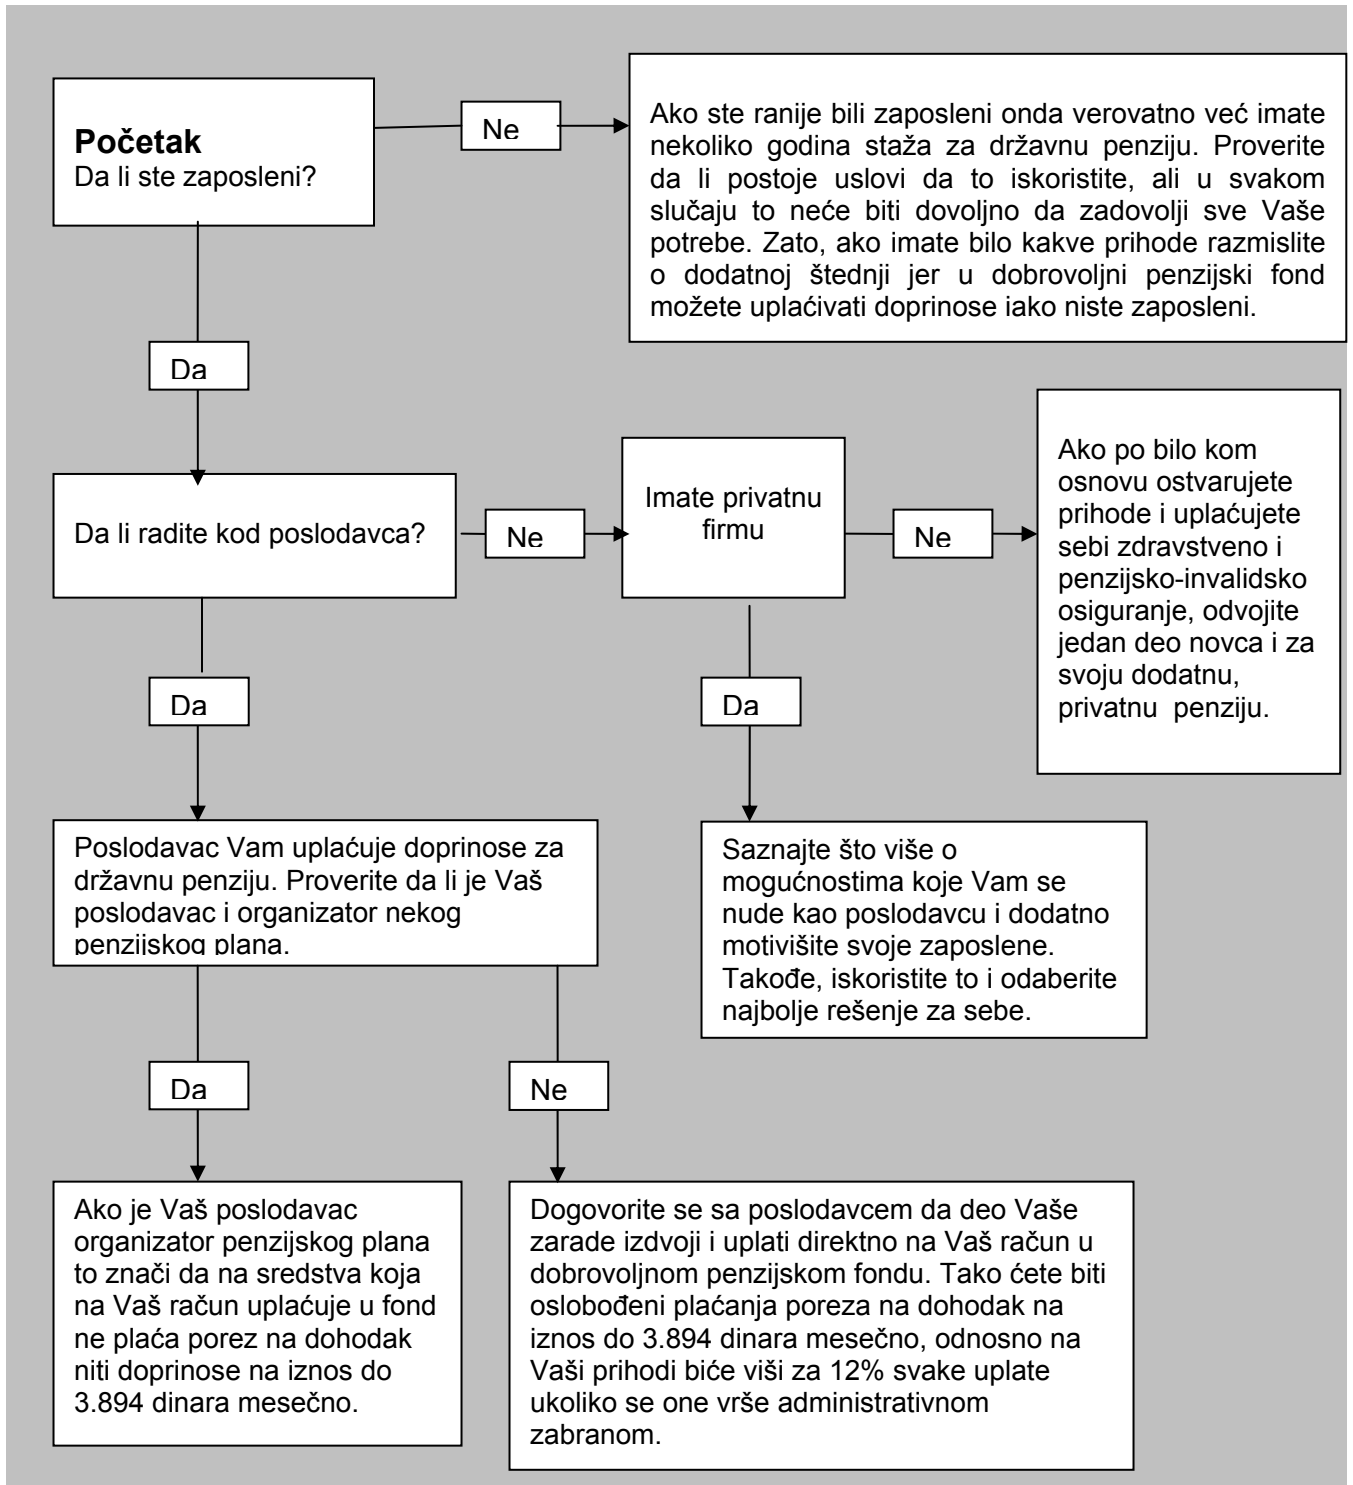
**Početak**
Da li ste zaposleni?

Ne

Ako ste ranije bili zaposleni onda verovatno već imate nekoliko godina staža za državnu penziju. Proverite da li postoje uslovi da to iskoristite, ali u svakom slučaju to neće biti dovoljno da zadovolji sve Vaše potrebe. Zato, ako imate bilo kakve prihode razmislite o dodatnoj štednji jer u dobrovoljni penzijski fond možete uplaćivati doprinose iako niste zaposleni.

Da

Da li radite kod poslodavca?

Ne

Imate privatnu firmu

Ne

Ako po bilo kom osnovu ostvarujete prihode i uplaćujete sebi zdravstveno i penzijsko-invalidsko osiguranje, odvojite jedan deo novca i za svoju dodatnu, privatnu penziju.

Da

Da

Poslodavac Vam uplaćuje doprinose za državnu penziju. Proverite da li je Vaš poslodavac i organizator nekog penzijskog plana.

Saznajte što više o mogućnostima koje Vam se nude kao poslodavcu i dodatno motivišite svoje zaposlene. Takođe, iskoristite to i odaberite najbolje rešenje za sebe.

Da

Ne

Ako je Vaš poslodavac organizator penzijskog plana to znači da na sredstva koja na Vaš račun uplaćuje u fond ne plaća porez na dohodak niti doprinose na iznos do 3.894 dinara mesečno.

Dogovorite se sa poslodavcem da deo Vaše zarade izdvoji i uplati direktno na Vaš račun u dobrovoljnom penzijskom fondu. Tako ćete biti oslobođeni plaćanja poreza na dohodak na iznos do 3.894 dinara mesečno, odnosno na Vaši prihodi biće viši za 12% svake uplate ukoliko se one vrše administrativnom zabranom.